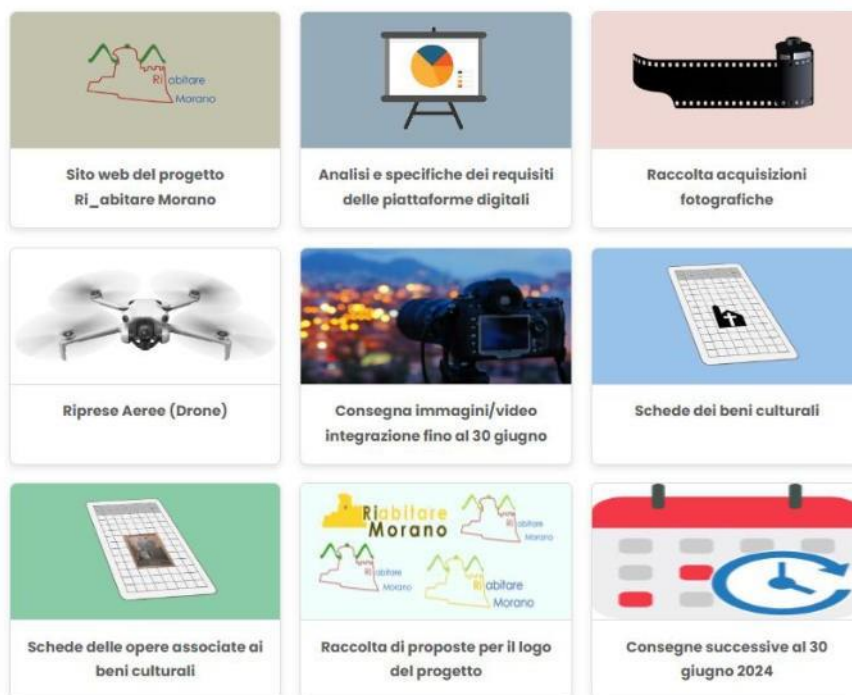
Ri abitare Morano

Sito web del progetto Ri_abitare Morano

Analisi e specifiche dei requisiti delle piattaforme digitali

Raccolta acquisizioni fotografiche

Riprese Aeree (Drone)

Consegna immagini/video integrazione fino al 30 giugno

Schede dei beni culturali

Schede delle opere associate ai beni culturali

Riabitare Morano

Ri abitare Morano

Ri abitare Morano

Ri abitare Morano

Raccolta di proposte per il logo del progetto

Consegne successive al 30 giugno 2024